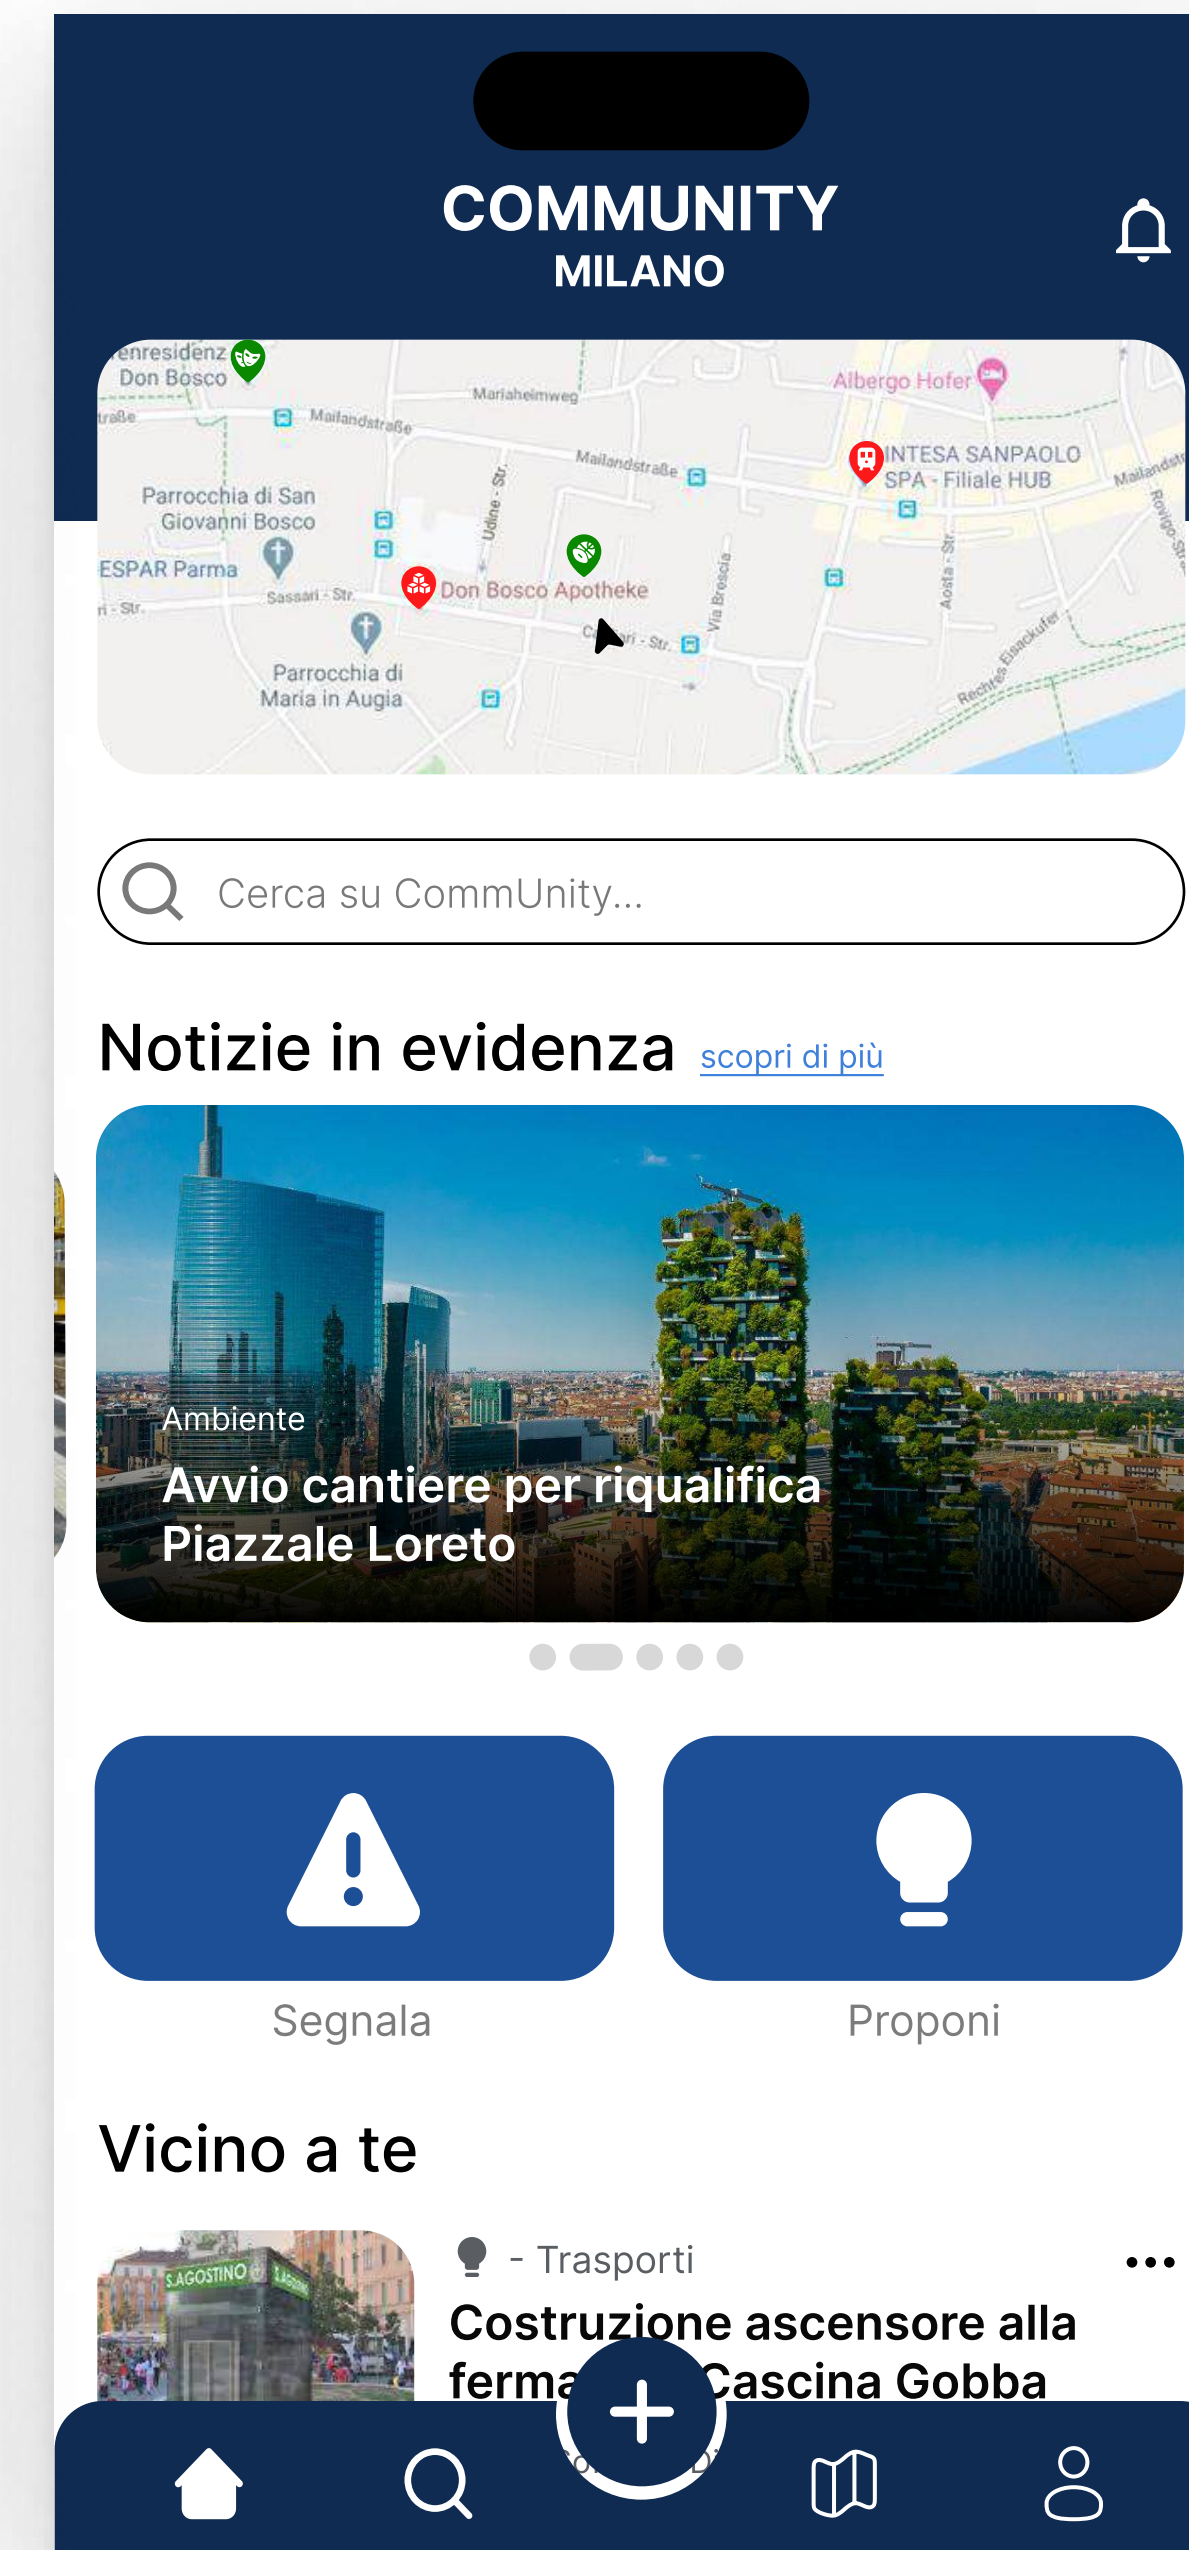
COMMUNITY
MILANO

enresidenz Don Bosco
Mariaheimweg
Albergo Hofer
Mailandstraße
Mailandstraße
INTESA SANPAOLO SPA - Filiale HUB
Parrocchia di San Giovanni Bosco
Udine - Str.
ESPAR Parma
Sassari - Str.
Don Bosco Apotheke
Via Brescia
Aosta - Str.
Parrocchia di Maria in Augia

Cerca su CommUnity...

Notizie in evidenza scopri di più

Ambiente
Avvio cantiere per riqualifica Piazzale Loreto

Segnala
Proponi

Vicino a te

- Trasporti
Costruzione ascensore alla ferma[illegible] Cascina Gobba